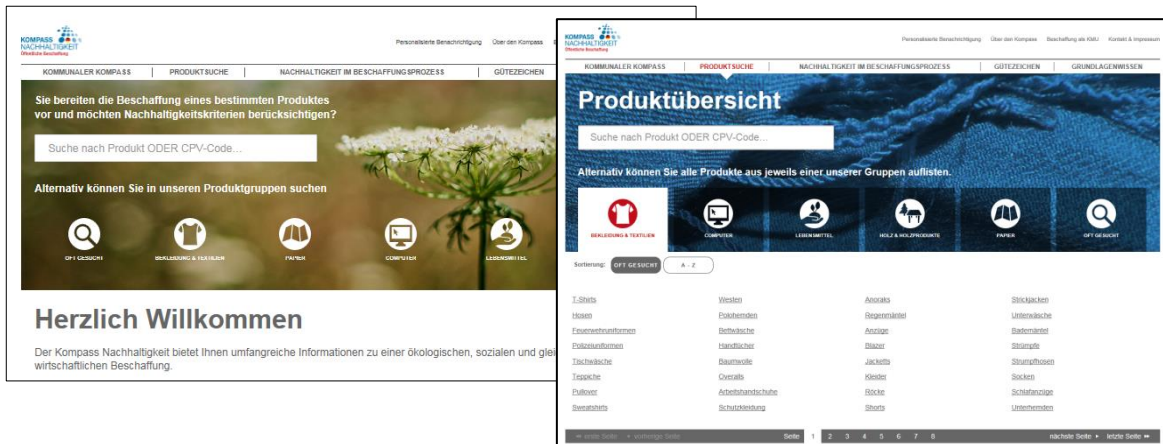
KOMPASS NACHHALTIGKEIT
Öffentliche Beschaffung

Personalisierte Benachrichtigung Über den Kompass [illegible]

KOMMUNALER KOMPASS | PRODUKTSUCHE | NACHHALTIGKEIT IM BESCHAFFUNGSPROZESS | GÜTEZEICHEN

Sie bereiten die Beschaffung eines bestimmten Produktes vor und möchten Nachhaltigkeitskriterien berücksichtigen?

Suche nach Produkt ODER CPV-Code...

Alternativ können Sie in unseren Produktgruppen suchen

OFT GESUCHT BEKLEIDUNG & TEXTILIEN PAPIER COMPUTER LEBENSMITTEL

Herzlich Willkommen

Der Kompass Nachhaltigkeit bietet Ihnen umfangreiche Informationen zu einer ökologischen, sozialen und glei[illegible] wirtschaftlichen Beschaffung.

KOMPASS NACHHALTIGKEIT
Öffentliche Beschaffung

Personalisierte Benachrichtigung Über den Kompass Beschaffung als KMU Kontakt & Impressum

KOMMUNALER KOMPASS | PRODUKTSUCHE | NACHHALTIGKEIT IM BESCHAFFUNGSPROZESS | GÜTEZEICHEN | GRUNDLAGENWISSEN

Produktübersicht

Suche nach Produkt ODER CPV-Code...

Alternativ können Sie alle Produkte aus jeweils einer unserer Gruppen auflisten.

BEKLEIDUNG & TEXTILIEN COMPUTER LEBENSMITTEL HOLZ & HOLZPRODUKTE PAPIER OFT GESUCHT

Sortierung: OFT GESUCHT A - Z

| T-Shirts | Westen | Anoraks | Strickjacken |
|---|---|---|---|
| Hosen | Polohemden | Regenmäntel | Unterwäsche |
| Feuerwehruniformen | Bettwäsche | Anzüge | Bademäntel |
| Polizeiuniformen | Handtücher | Blazer | Strümpfe |
| Tischwäsche | Baumwolle | Jacketts | Strumpfhosen |
| Teppiche | Overalls | Kleider | Socken |
| Pullover | Arbeitshandschuhe | Röcke | Schlafanzüge |
| Sweatshirts | Schutzkleidung | Shorts | Unterhemden |

« erste Seite ‹ vorherige Seite Seite 1 2 3 4 5 6 7 8 nächste Seite › letzte Seite »